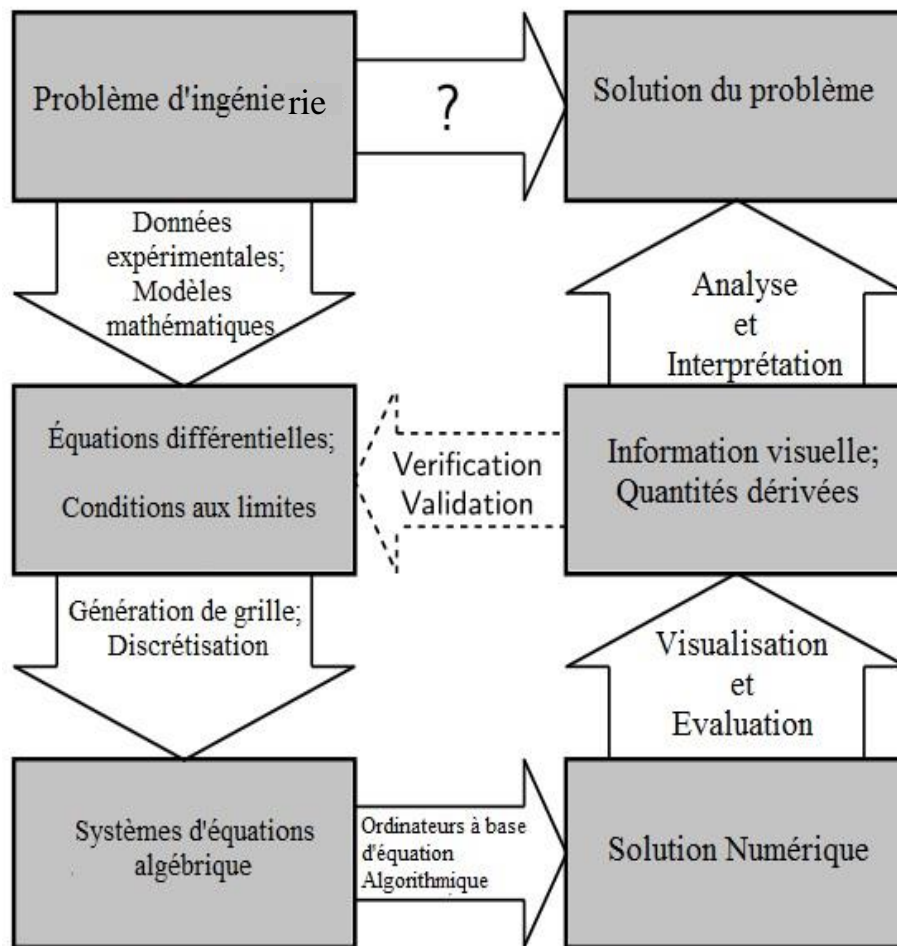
Problème d'ingénierie

?

Solution du problème

Données expérimentales; Modèles mathématiques

Analyse et Interprétation

Équations différentielles;

Conditions aux limites

Verification Validation

Information visuelle; Quantités dérivées

Génération de grille; Discrétisation

Visualisation et Evaluation

Systèmes d'équations algébrique

Ordinateurs à base d'équation Algorithmique

Solution Numérique